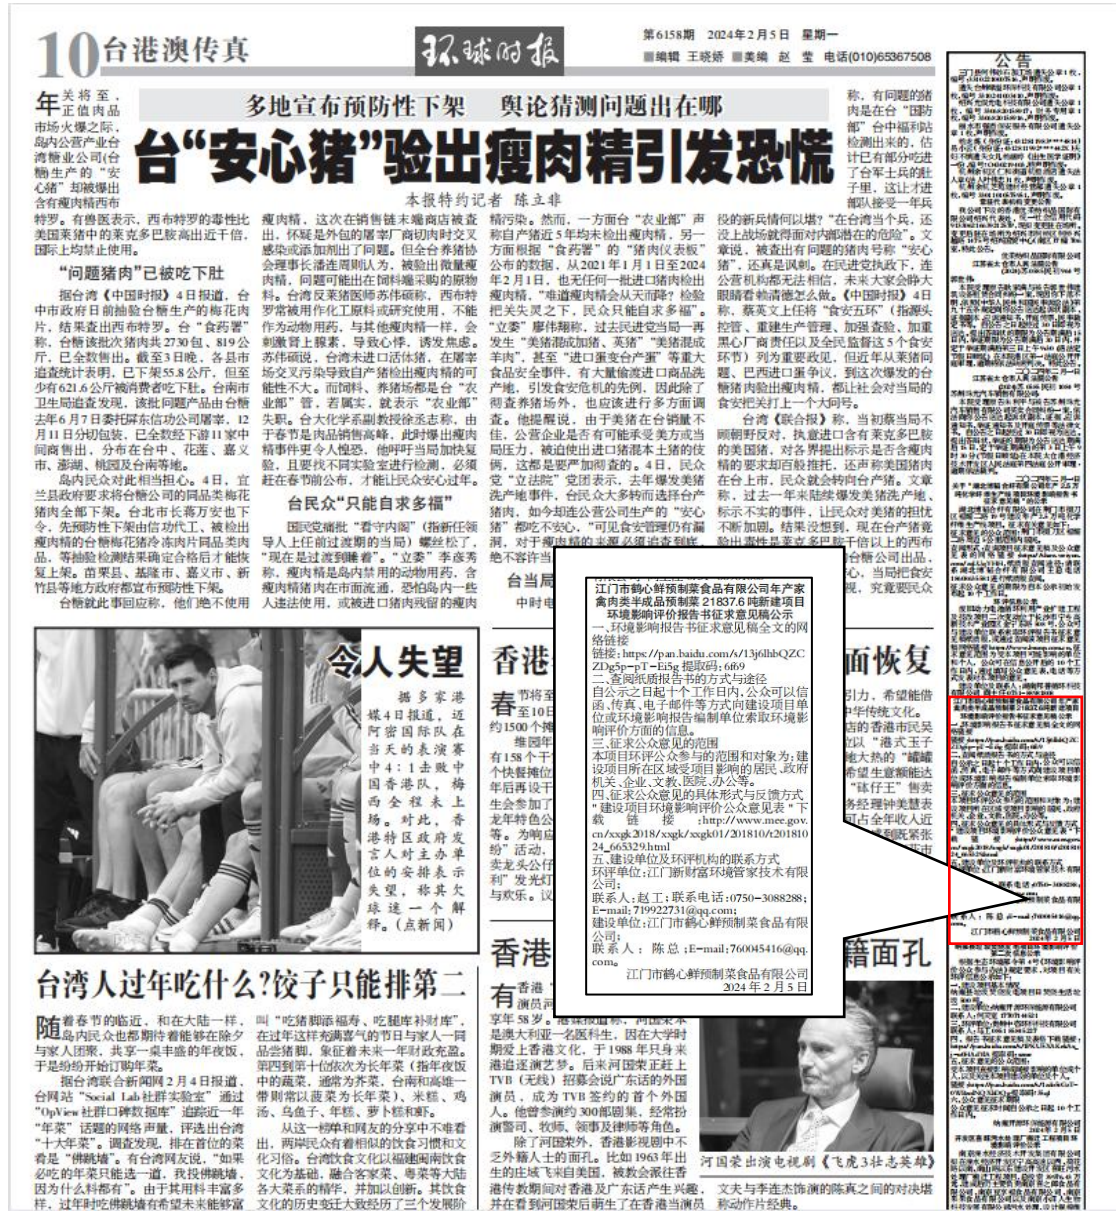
10 台港澳传真

环球时报

第6158期 2024年2月5日 星期一
编辑 王晓娇 美编 赵莹 电话(010)65367508

多地宣布预防性下架 舆论猜测问题出在哪
台"安心猪"验出瘦肉精引发恐慌

本报特约记者 陈立非

年关将至，正值肉品市场火爆之际，岛内公营产业台湾糖业公司(台糖)生产的"安心猪"却被爆出含有瘦肉精西布特罗。有兽医表示，西布特罗的毒性比美国莱猪中的莱克多巴胺高出近千倍，国际上均禁止使用。

"问题猪肉"已被吃下肚

据台湾《中国时报》4日报道，台中市政府日前抽验台糖生产的梅花肉片，结果查出西布特罗。台"食药署"称，台糖该批次猪肉共2730包、819公斤，已全数售出。截至3日晚，各县市追查统计表明，已下架55.8公斤，但至少有621.6公斤被消费者吃下肚。台南市卫生局追查发现，该批问题产品由台糖去年6月7日委托屏东信功公司屠宰，12月11日分切包装，已全数经下游11家中间商售出，分布在台中、花莲、嘉义市、澎湖、桃园及台南等地。

岛内民众对此相当担心。4日，宜兰县政府要求将台糖公司的同品类梅花猪肉全部下架。台北市长蒋万安也下令，先预防性下架由信功代工、被检出瘦肉精的台糖梅花猪冷冻肉片同品类商品，等抽验检测结果确定各格后才能恢复上架。苗栗县、基隆市、嘉义市、新竹县等地方政府都宣布预防性下架。

台糖就此事回应称，他们绝不使用瘦肉精，这次在销售链末端商店被查出，怀疑是外包的屠宰厂商切肉时交叉感染或添加剂加了问题。但全台养猪协会理事长潘连周则认为，被验出微量瘦肉精，问题可能出在饲料端采购的原物料。台湾反莱猪医师苏伟硕称，西布特罗常被用作化工原料或研究使用，不能作为动物用药，与其他瘦肉精一样，会刺激肾上腺素，导致心悸、诱发焦虑。苏伟硕说，台湾未进口活体猪，在屠宰场交叉污染导致自产猪检出瘦肉精的可能性不大。而饲料、养猪场都是台"农业部"管，若属实，就表示"农业部"失职。台大化学系副教授徐丞志称，由于春节是肉品销售高峰，此时爆出瘦肉精事件更令人惶恐，他呼吁当局加快复验，且要找不同实验室进行检测，必须赶在春节前公布，才能让民众安心过年。

台民众"只能自求多福"

国民党籍桃"看守内阁"(指新任领导人上任前过渡期的当局)螺丝松了，"现在是过渡到睡着"。"文委"李彦秀称，瘦肉精是岛内禁用的动物用药，含瘦肉精猪肉在市面流通，恐怕岛内一些人违法使用，或被进口猪肉残留的瘦肉精污染。然而，一方面台"农业部"声称自产猪近5年均未检出瘦肉精，另一方面根据"食药署"的"猪肉仪表板"公布的数据，从2021年1月1日至2024年2月1日，也无任何一批进口猪肉检出瘦肉精，"难道瘦肉精会从天而降？检验把关失灵了。民众只能自求多福"。"立委"廖伟翔称，过去民进党当局一再发生"美猪混成加猪、英猪""美猪混成羊肉"，甚至"进口重变台产猪"等重大食品安全事件，有大量偷渡进口商品流产地，引发食安危机的先例。因此除了彻查养猪场外，也应该进行多方面调查。他提醒说，由于美猪在台销量不佳，公营企业是否有可能承受美方或当局压力，被迫使进口猪混本土猪的伎俩，这都是要严加彻查的。4日，民众党"立法院"党团表示，去年爆发美猪洗产地事件，台民众大多转而选择台产猪肉，如今却连台营公司生产的"安心猪"都吃不安心，"可见食安管理仍有漏洞，对于瘦肉精的来源必须追查到底，绝不容许当局
台当局
中时电

称，有问题的猪肉是在台"国防部"台中福利站检测出来的，估计已有部分吃进了台军士兵的肚子里，这让才进部队接受一年兵役的新兵情何以堪？"在台湾当个兵，还没上战场就得面对内部潜在的危险"。文章说，被查出有问题的猪肉号称"安心猪"，还真是讽刺。在民进党执政下，连公营机构都无法相信，未来大家会睁大眼睛看赖清德怎么做。《中国时报》4日称，蔡英文上任将"食安五环"(指源头控管、重建生产管理、加强查验、加重黑心厂商责任以及全民监督这5个食安环节)列为重要政见，但近年从莱猪问题、巴西进口蛋争议，到这次爆发的台糖猪肉验出瘦肉精，都让社会对当局的食安把关打上一个大问号。

台湾《联合报》称，当初蔡当局不顾朝野反对，执意进口含有莱克多巴胺的美国猪，对各界提出标示是否含瘦肉精的要求却百般推托，还声称美国猪肉在台上市，民众就会转向台产猪。文章称，过去一年来陆续爆发美猪洗产地、标示不实的事件，让民众对美猪的担忧不断加剧。结果没想到，现在台产猪竟验出毒性是莱克多巴胺千倍以上的西布
台糖公司出品，
心，当局把食安
规，究竟要民众

令人失望

据多家港媒4日报道，近阿密国际队在当天的表演赛中4：1击败中国香港队，梅西全程未上场。对此，香港特区政府发言人对主办单位的安排表示失望，称其欠球迷一个解释。(点新闻)

香港
春节将至
至10日
约1500个摊
维园年
有158个干
个快餐摊位
年后再设干
生会参加了
龙年特色公
等。为响应
纷"活动，
卖龙头公仔
利"发光灯
与欢乐。议

面恢复
引力，希望能借
中华传统文化。
店的香港市民吴
以"港式玉子
大热的"罐罐
希望生意新能达
"林仔王"售卖
务经理钟美慧表
国占全年收入近
不少市民到花墟张
的到来。(阳光)

香港
籍面孔
有香港
演员河
享年58岁。
是澳大利亚一名医科生，因在大学时期爱上香港文化，于1988年只身来港追逐演艺梦。后来河国荣正赶上TVB(无线)招募会说广东话的外国演员，成为TVB签约的首个外国人。他曾参演约300部剧集，经常扮演警司、牧师、领事及律师等角色。

除了河国荣外，香港影视圈中不乏外籍人士的面孔。比如1963年出生的比利时自美国，被教会派往香港传教期间对香港及广东话产生兴趣，并在看到河国荣后萌生了在香港当演员

河国荣出演电视剧《飞虎3壮志英雄》

文夫与李连杰饰演的陈真之间的对决堪称动作片经典。

台湾人过年吃什么？饺子只能排第二

随着春节的临近，和在大陆一样，岛内民众也都期待着能够在除夕与家人团聚，共享一桌丰盛的年夜饭，于是纷纷开始订购年菜。

据台湾联合新闻网2月4日报道，台网站"Social Lab社群实验室"通过"OpView社群口碑数据库"追踪近一年"年菜"话题的网络声量，评选出台湾"十大年菜"。调查发现，排在首位的菜肴是"佛跳墙"。有台湾网友说，"如果必吃的年菜只能选一道，我投佛跳墙，因为什么料都有"。由于其用料丰富多样，过年时佛跳墙有希望未来能够富

叫"吃猪脚添福寿，吃腿库补财库"。在过年这样充满喜气的节日与家人一同品尝猪脚，象征着未来一年财政充盈。第四到第十位依次为长年菜(指年夜饭中的蔬菜，通常为芥菜，台南和高雄一带则常以菠菜为长年菜)、米糕、鸡汤、乌鱼子、年糕、萝卜糕和虾。

从这一榜单和网友的分享中不难看出，两岸民众有着相似的饮食习惯和文化习俗。台湾饮食文化以福建闽南饮食文化为基础，融合客家菜、粤菜等大陆各大菜系的精华，并加以创新。其饮食文化的历史变迁大致经历了三个发展阶

江门市鹤心鲜预制菜食品有限公司年产家禽肉类半成品预制菜21837.6吨新建项目环境影响评价报告书征求意见稿公示

一、环境影响报告书征求意见稿全文的网络链接
链接：https://pan.baidu.com/s/13j6lhbQZCZDg5p-pT-Ei5g 提取码：6f69
二、查阅纸质报告书的方式与途径
自公示之日起十个工作日内，公众可以信函、传真、电子邮件等方式向建设项目单位或环境影响报告编制单位索取环境影响评价方面的信息。
三、征求公众意见的范围
本项目环评公众参与的范围和对象为：建设项目所在区域受项目影响的居民、政府机关、企业、文教、医院、办公等。
四、征求公众意见的具体形式与反馈方式
"建设项目环境影响评价公众意见表"下载链接：http://www.mee.gov.cn/xxgk2018/xxgk/xxgk01/201810/t20181024_665329.html
五、建设单位及环评机构的联系方式
环评单位：江门新财富环境管家技术有限公司；
联系人：赵工；联系电话：0750-3088288；E-mail：719922731@qq.com；
建设单位：江门市鹤心鲜预制菜食品有限公司；
联系人：陈总；E-mail：760045416@qq.com。
江门市鹤心鲜预制菜食品有限公司
2024年2月5日

公告
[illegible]